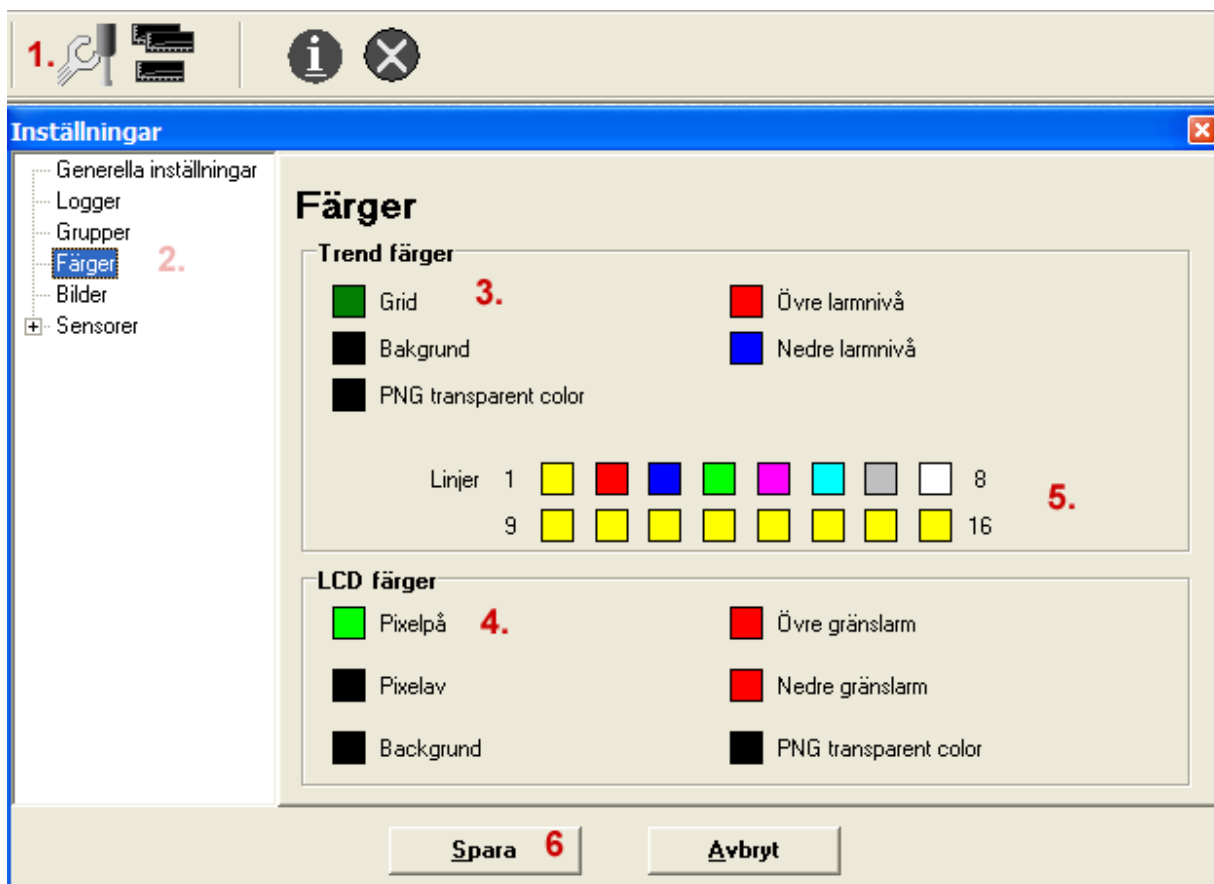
1.

Inställningar

Generella inställningar
Logger
Grupper
Färger
Bilder
Sensorer

2.

Färger

Trend färger

Grid 3.
Övre larmnivå
Bakgrund
Nedre larmnivå
PNG transparent color

Linjer 1 8
9 16

5.

LCD färger

Pixelpå 4.
Övre gränslarm
Pixelav
Nedre gränslarm
Backgrund
PNG transparent color

Spara 6
Avbryt